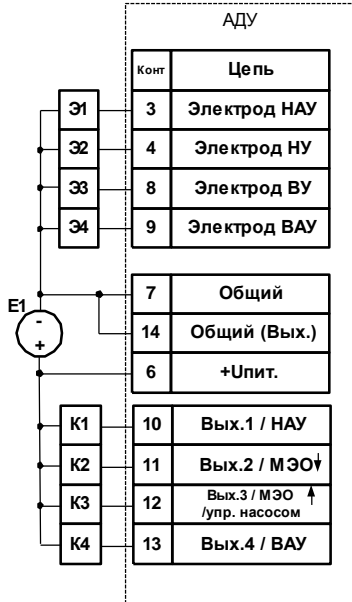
АДУ

| Конт | Цепь |
|---|---|
| 3 | Электрод НАУ |
| 4 | Электрод НУ |
| 8 | Электрод ВУ |
| 9 | Электрод ВАУ |

Э1
Э2
Э3
Э4

E1
-
+

| | |
|---|---|
| 7 | Общий |
| 14 | Общий (Вых.) |
| 6 | +Uпит. |

К1
К2
К3
К4

| | |
|---|---|
| 10 | Вых.1 / НАУ |
| 11 | Вых.2 / МЭО↓ |
| 12 | Вых.3 / МЭО ↑ /упр. насосом |
| 13 | Вых.4 / ВАУ |